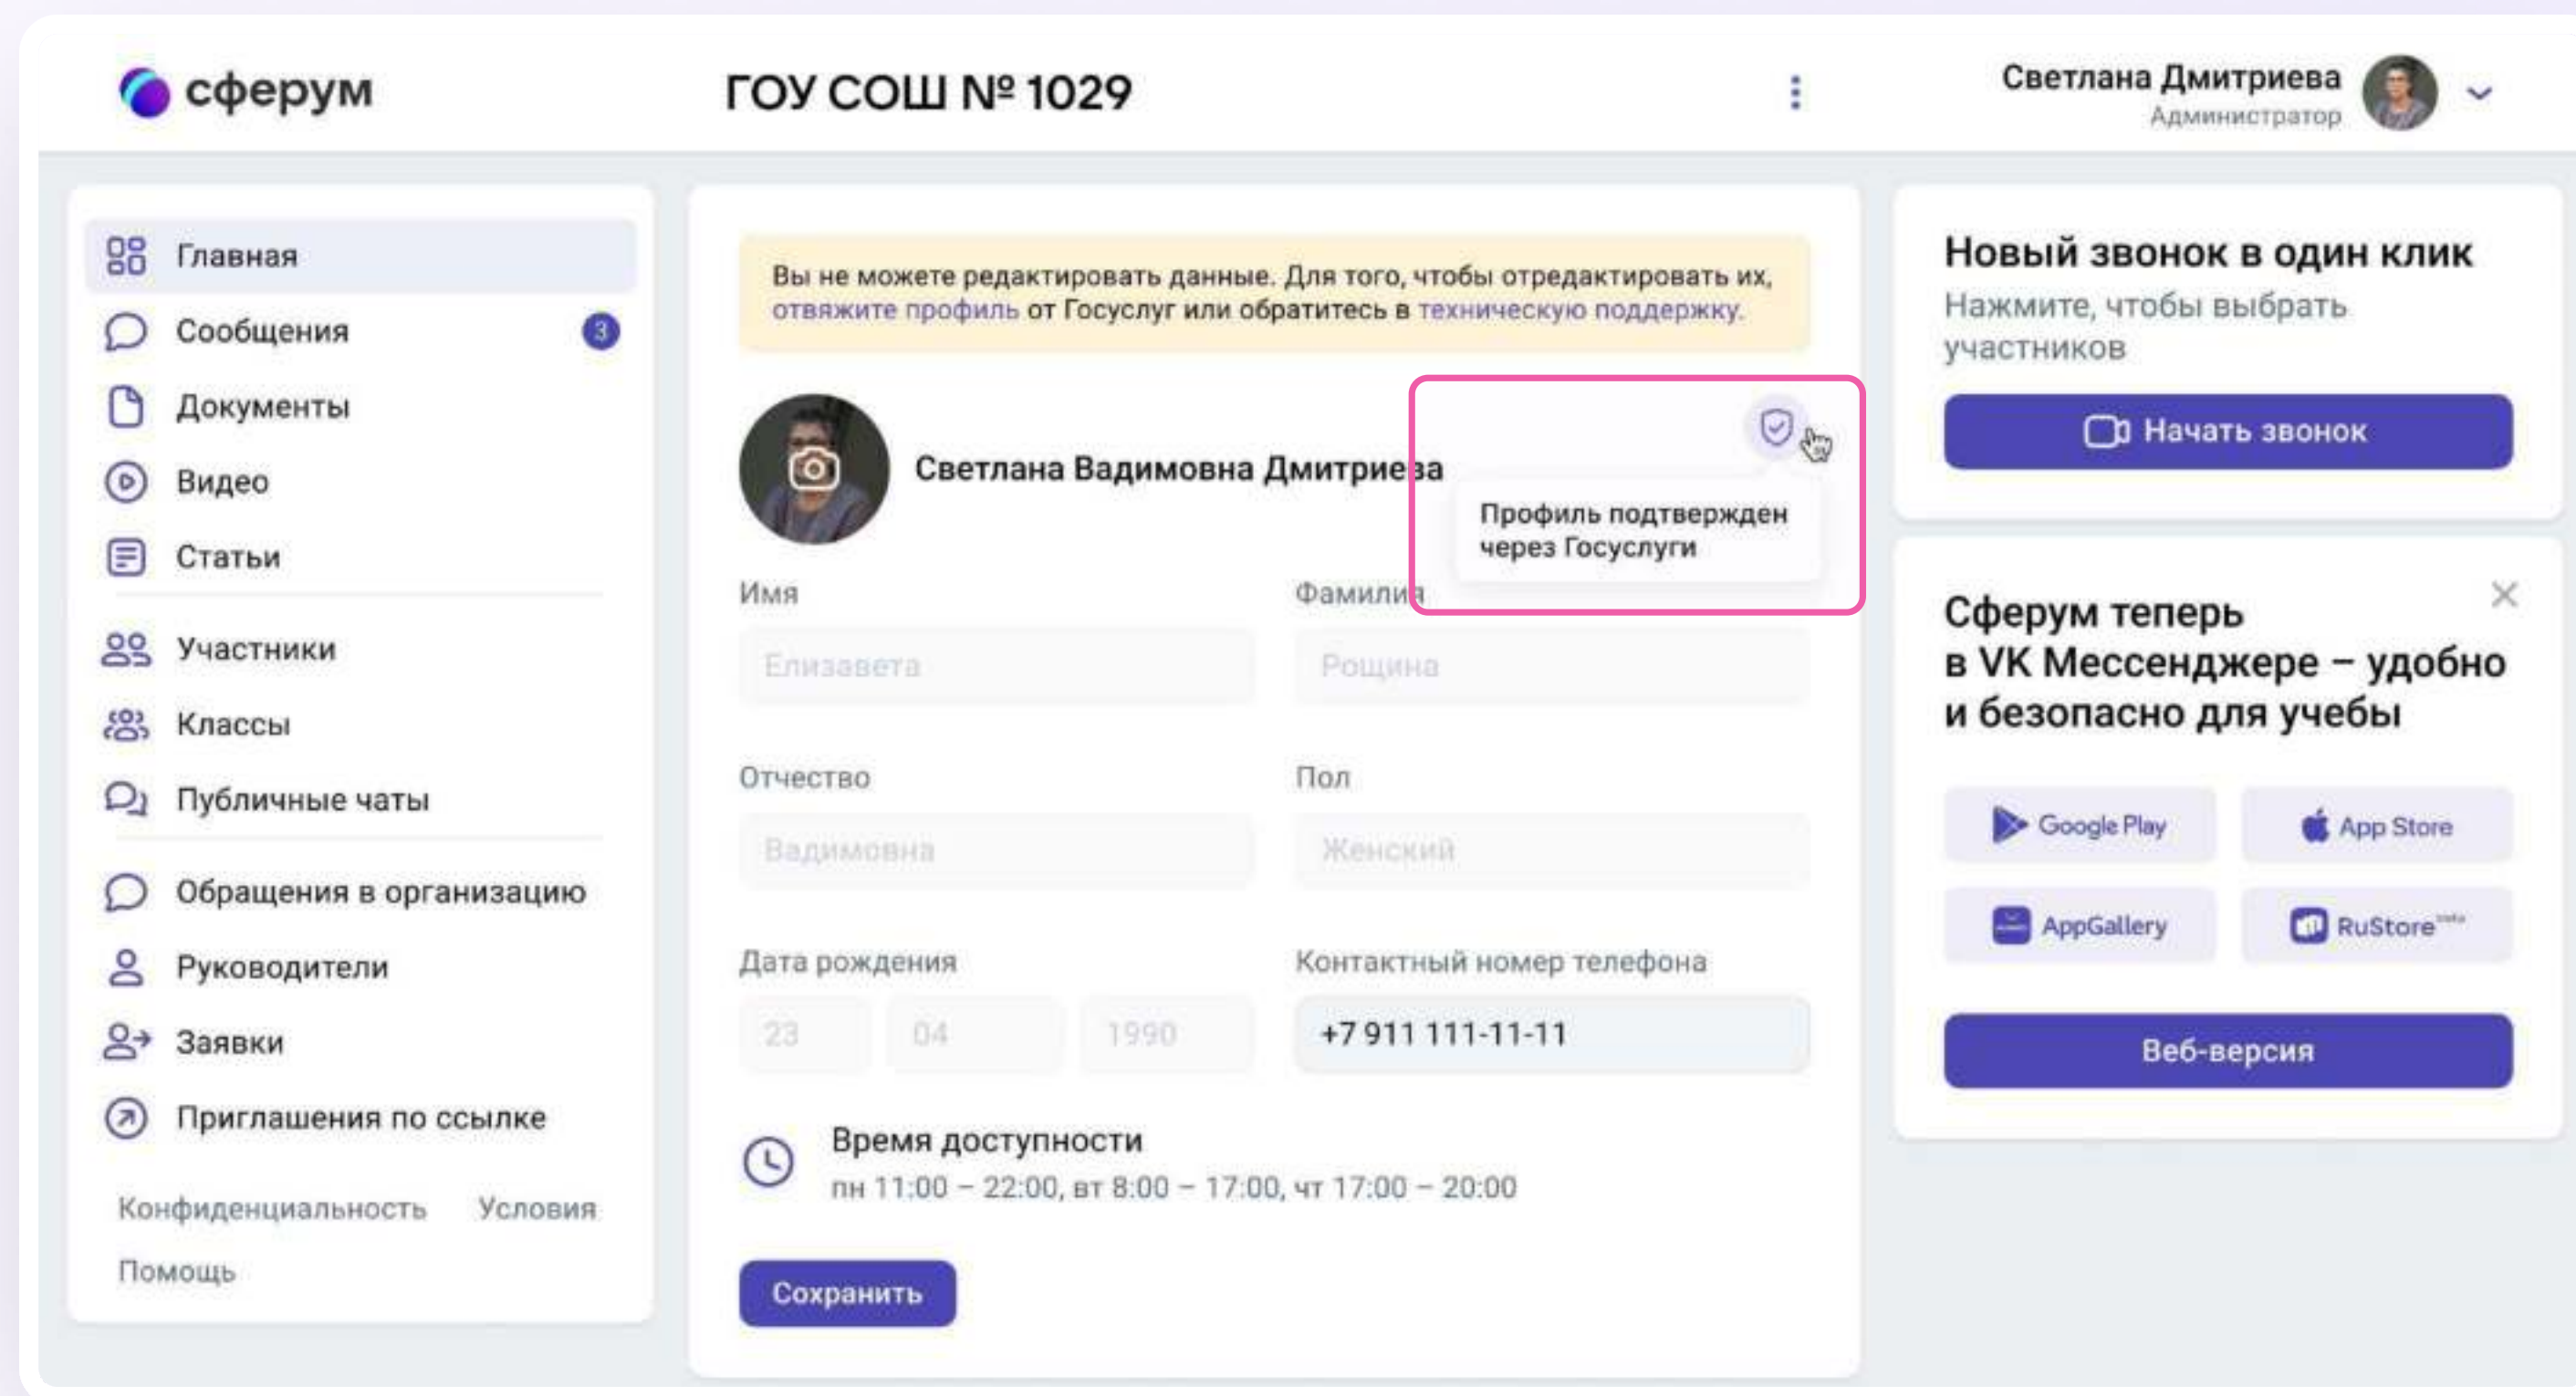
сферум

ГОУ СОШ № 1029

Светлана Дмитриева
Администратор

Главная
Сообщения 3
Документы
Видео
Статьи
Участники
Классы
Публичные чаты
Обращения в организацию
Руководители
Заявки
Приглашения по ссылке

Конфиденциальность Условия
Помощь

Вы не можете редактировать данные. Для того, чтобы отредактировать их, отвяжите профиль от Госуслуг или обратитесь в техническую поддержку.

Светлана Вадимовна Дмитриева

Профиль подтвержден через Госуслуги

Имя
Елизавета

Фамилия
Рощина

Отчество
Вадимовна

Пол
Женский

Дата рождения
23 04 1990

Контактный номер телефона
+7 911 111-11-11

Время доступности
пн 11:00 – 22:00, вт 8:00 – 17:00, чт 17:00 – 20:00

Сохранить

Новый звонок в один клик
Нажмите, чтобы выбрать участников

Начать звонок

Сферум теперь в VK Мессенджере – удобно и безопасно для учебы

Google Play
App Store
AppGallery
RuStore

Веб-версия